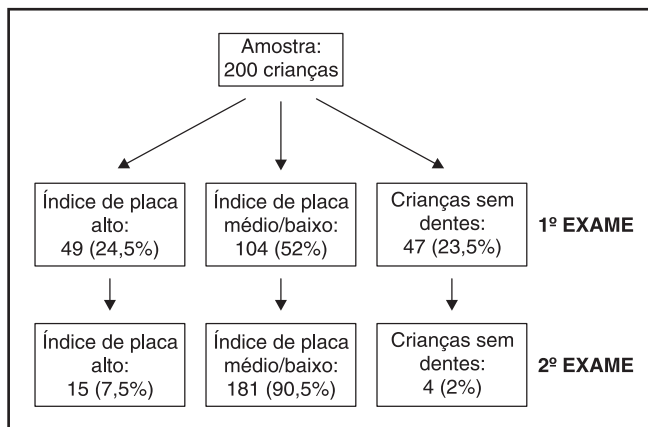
Amostra:
200 crianças

Índice de placa alto:
49 (24,5%)

Índice de placa médio/baixo:
104 (52%)

Crianças sem dentes:
47 (23,5%)

1º EXAME

Índice de placa alto:
15 (7,5%)

Índice de placa médio/baixo:
181 (90,5%)

Crianças sem dentes:
4 (2%)

2º EXAME